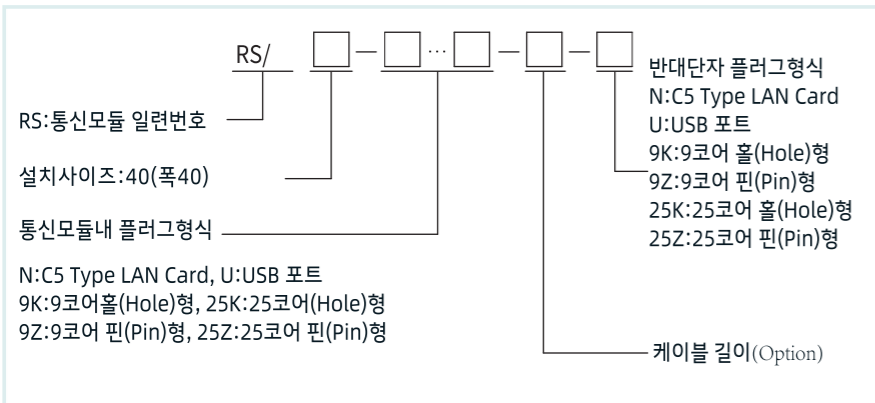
RS/ □ – □ … □ – □ – □

RS:통신모듈 일련번호

설치사이즈:40(폭40)

통신모듈내 플러그형식

N:C5 Type LAN Card, U:USB 포트
9K:9코어홀(Hole)형, 25K:25코어(Hole)형
9Z:9코어 핀(Pin)형, 25Z:25코어 핀(Pin)형

반대단자 플러그형식
N:C5 Type LAN Card
U:USB 포트
9K:9코어 홀(Hole)형
9Z:9코어 핀(Pin)형
25K:25코어 홀(Hole)형
25Z:25코어 핀(Pin)형

케이블 길이(Option)